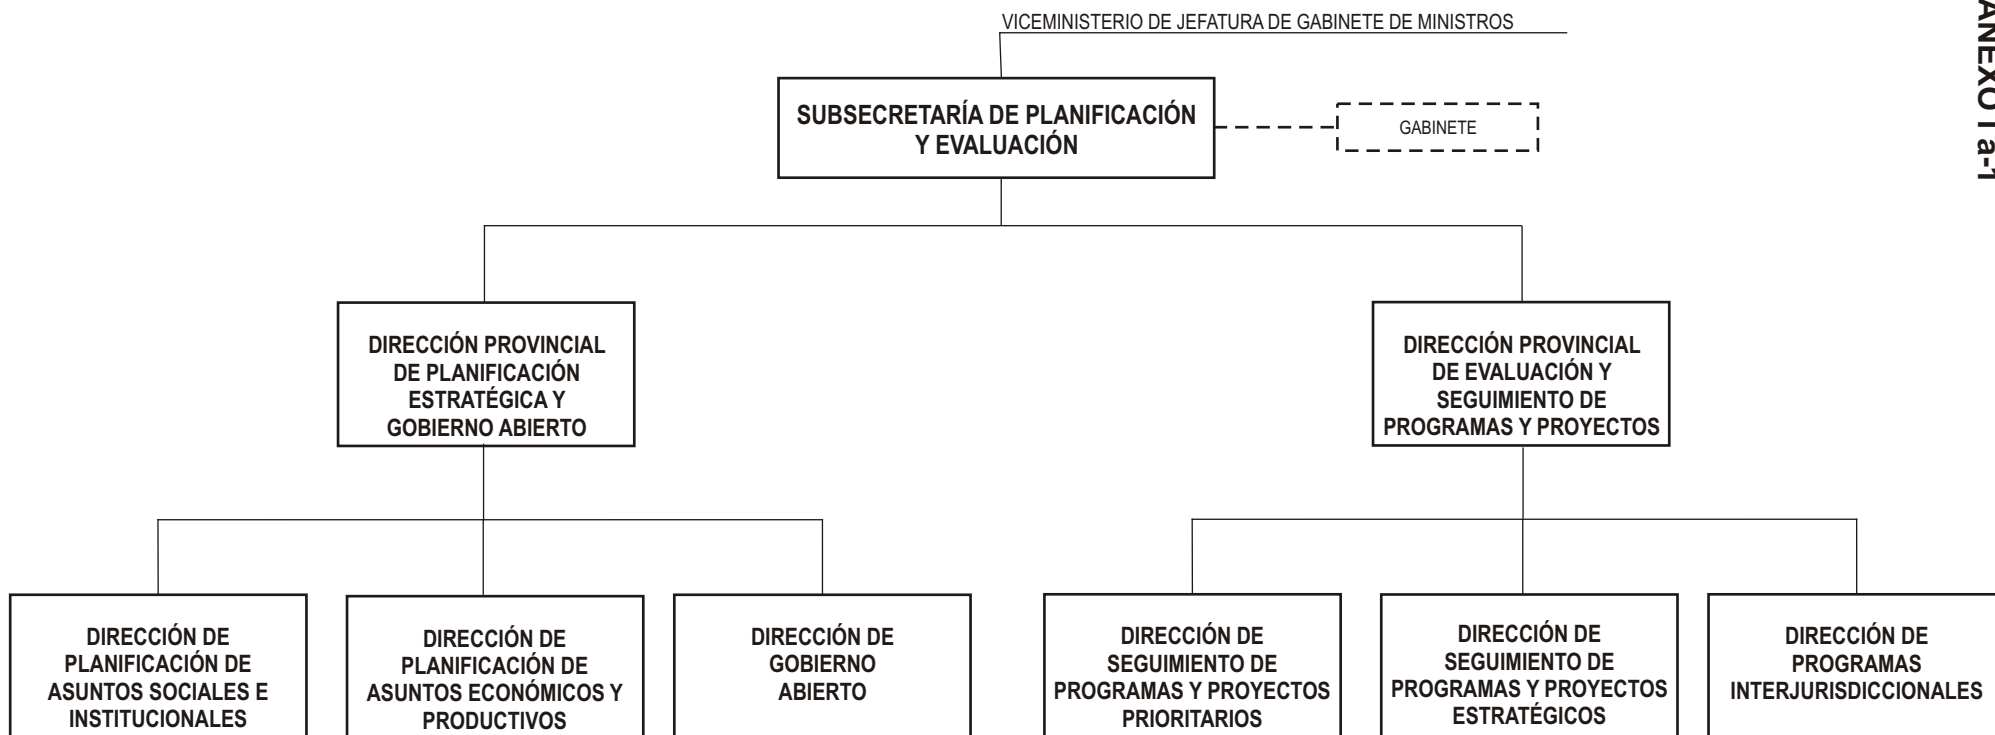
ANEXO I a-1

VICEMINISTERIO DE JEFATURA DE GABINETE DE MINISTROS

SUBSECRETARÍA DE PLANIFICACIÓN Y EVALUACIÓN

GABINETE

DIRECCIÓN PROVINCIAL DE PLANIFICACIÓN ESTRATÉGICA Y GOBIERNO ABIERTO

DIRECCIÓN PROVINCIAL DE EVALUACIÓN Y SEGUIMIENTO DE PROGRAMAS Y PROYECTOS

DIRECCIÓN DE PLANIFICACIÓN DE ASUNTOS SOCIALES E INSTITUCIONALES

DIRECCIÓN DE PLANIFICACIÓN DE ASUNTOS ECONÓMICOS Y PRODUCTIVOS

DIRECCIÓN DE GOBIERNO ABIERTO

DIRECCIÓN DE SEGUIMIENTO DE PROGRAMAS Y PROYECTOS PRIORITARIOS

DIRECCIÓN DE SEGUIMIENTO DE PROGRAMAS Y PROYECTOS ESTRATÉGICOS

DIRECCIÓN DE PROGRAMAS INTERJURISDICCIONALES